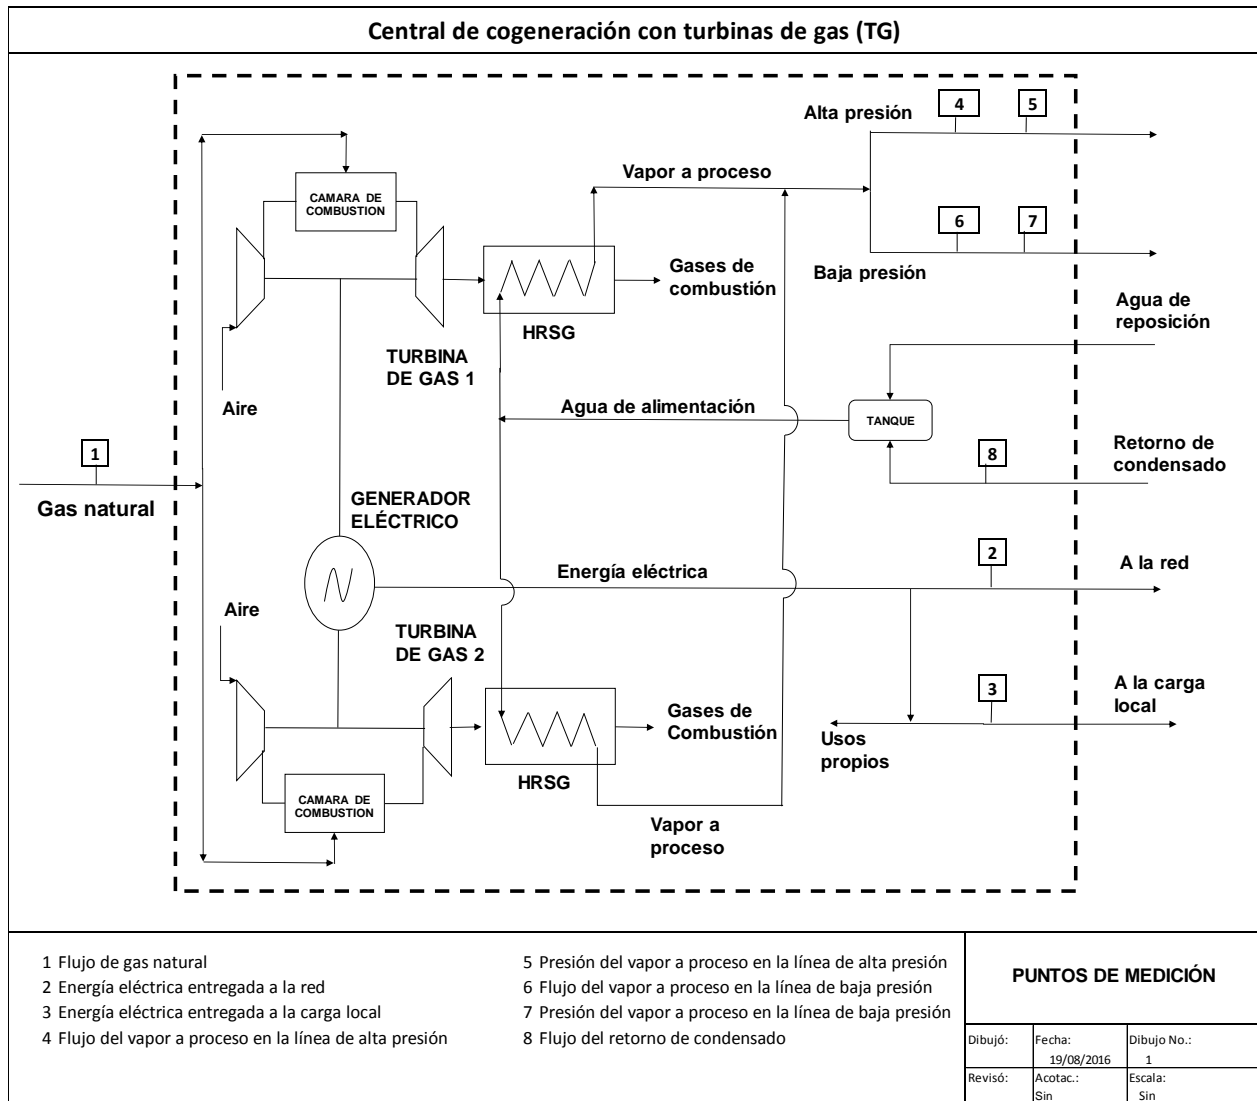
Central de cogeneración con turbinas de gas (TG)

Alta presión
4
5
Vapor a proceso
CAMARA DE COMBUSTION
6
7
Gases de combustión
Baja presión
HRSG
Agua de reposición
TURBINA DE GAS 1
Aire
Agua de alimentación
TANQUE
1
Retorno de condensado
8
Gas natural
GENERADOR ELÉCTRICO
2
A la red
Energía eléctrica
Aire
TURBINA DE GAS 2
3
A la carga local
Gases de Combustión
Usos propios
HRSG
CAMARA DE COMBUSTION
Vapor a proceso

1 Flujo de gas natural
2 Energía eléctrica entregada a la red
3 Energía eléctrica entregada a la carga local
4 Flujo del vapor a proceso en la línea de alta presión

5 Presión del vapor a proceso en la línea de alta presión
6 Flujo del vapor a proceso en la línea de baja presión
7 Presión del vapor a proceso en la línea de baja presión
8 Flujo del retorno de condensado

PUNTOS DE MEDICIÓN

| Dibujó: | Fecha: 19/08/2016 | Dibujo No.: 1 |
|---|---|---|
| Revisó: | Acotac.: Sin | Escala: Sin |